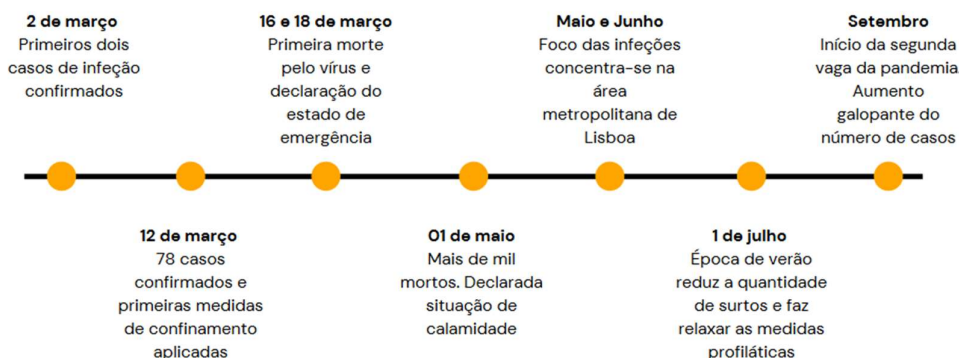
**2 de março**
Primeiros dois casos de infeção confirmados

**12 de março**
78 casos confirmados e primeiras medidas de confinamento aplicadas

**16 e 18 de março**
Primeira morte pelo vírus e declaração do estado de emergência

**01 de maio**
Mais de mil mortos. Declarada situação de calamidade

**Maio e Junho**
Foco das infeções concentra-se na área metropolitana de Lisboa

**1 de julho**
Época de verão reduz a quantidade de surtos e faz relaxar as medidas profiláticas

**Setembro**
Início da segunda vaga da pandemia
Aumento galopante do número de casos